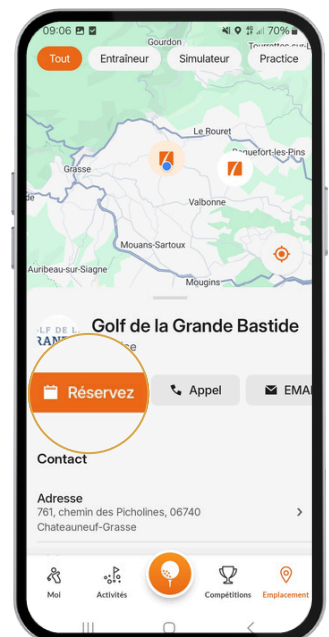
09:06 70%

Tout Entraineur Simulateur Practice

Gourdon
Tourrettes-sur-
Le Rouret
Roquefort-les-Pins
Grasse
Valbonne
Mouans-Sartoux
Auribeau-sur-Siagne
Mougins

Golf de la Grande Bastide
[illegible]sse

Réservez
Appel
EMAI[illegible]

Contact

Adresse
761, chemin des Picholines, 06740
Chateauneuf-Grasse

Moi
Activités
Compétitions
Emplacement